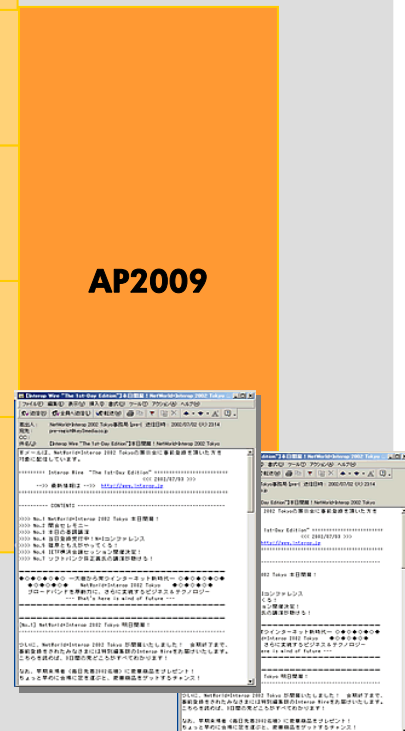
AP2009

[Interop Wire "The 1st-Day Edition"]本日開幕！NetWorld+Interop 2002 Tokyo

<<< 2002/07/03 >>>

CONTENTS

Interop Wire "The 1st-Day Edition"

<<< 2002/07/03 >>>

http://www.interop.jp

NetWorld+Interop 2002 Tokyo 本日開幕！

ついに、NetWorld+Interop 2002 Tokyo が開幕いたしました！

What's here is wind of future

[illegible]